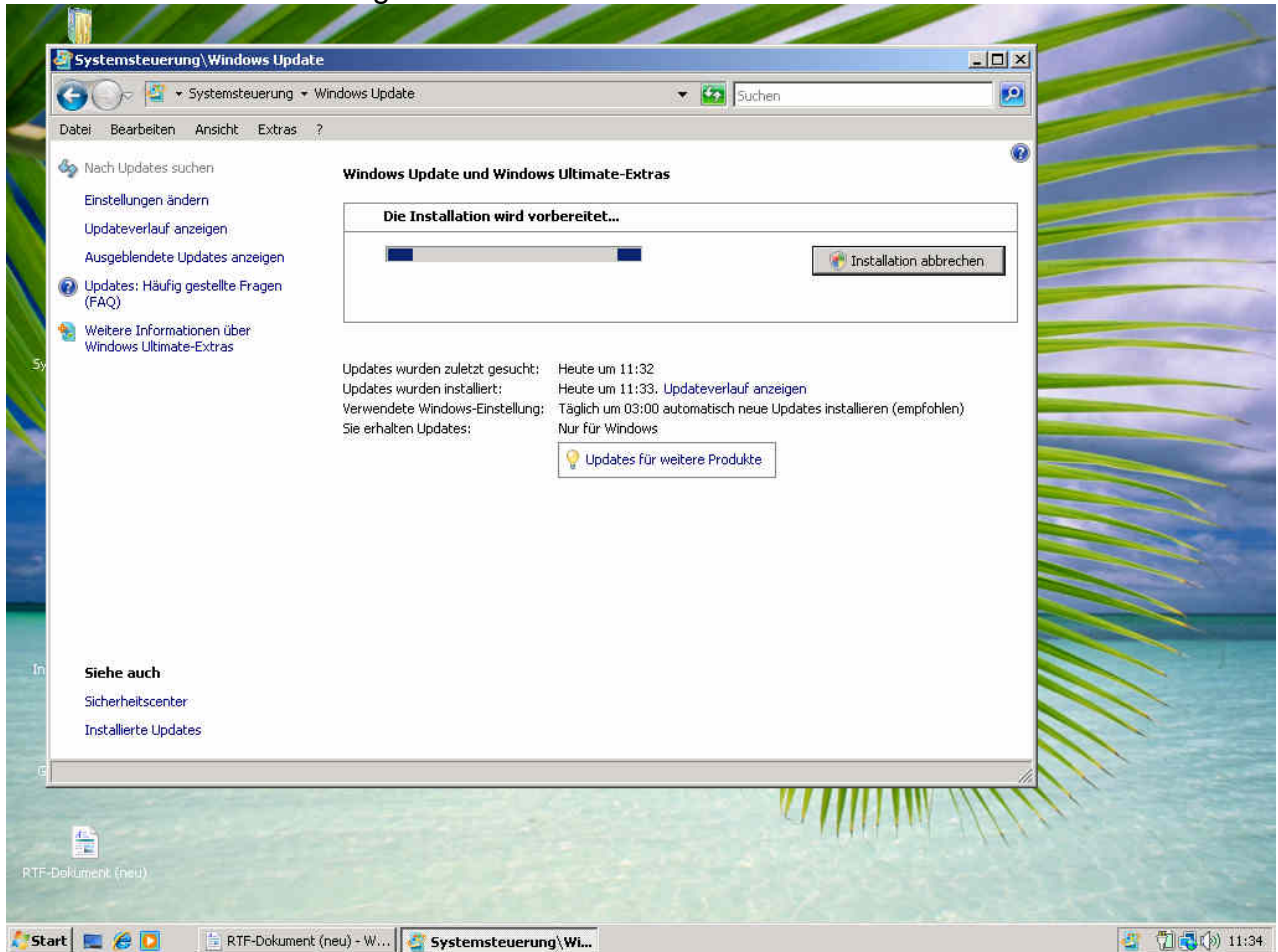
Systemsteuerung\Windows Update

Systemsteuerung ▸ Windows Update

Suchen

Datei Bearbeiten Ansicht Extras ?

Nach Updates suchen

Einstellungen ändern

Updateverlauf anzeigen

Ausgeblendete Updates anzeigen

Updates: Häufig gestellte Fragen (FAQ)

Weitere Informationen über Windows Ultimate-Extras

Windows Update und Windows Ultimate-Extras

Die Installation wird vorbereitet...

Installation abbrechen

| | |
|---|---|
| Updates wurden zuletzt gesucht: | Heute um 11:32 |
| Updates wurden installiert: | Heute um 11:33. Updateverlauf anzeigen |
| Verwendete Windows-Einstellung: | Täglich um 03:00 automatisch neue Updates installieren (empfohlen) |
| Sie erhalten Updates: | Nur für Windows |

Updates für weitere Produkte

Siehe auch

Sicherheitscenter

Installierte Updates

RTF-Dokument (neu)

Start

RTF-Dokument (neu) - W...

Systemsteuerung\Wi...

11:34